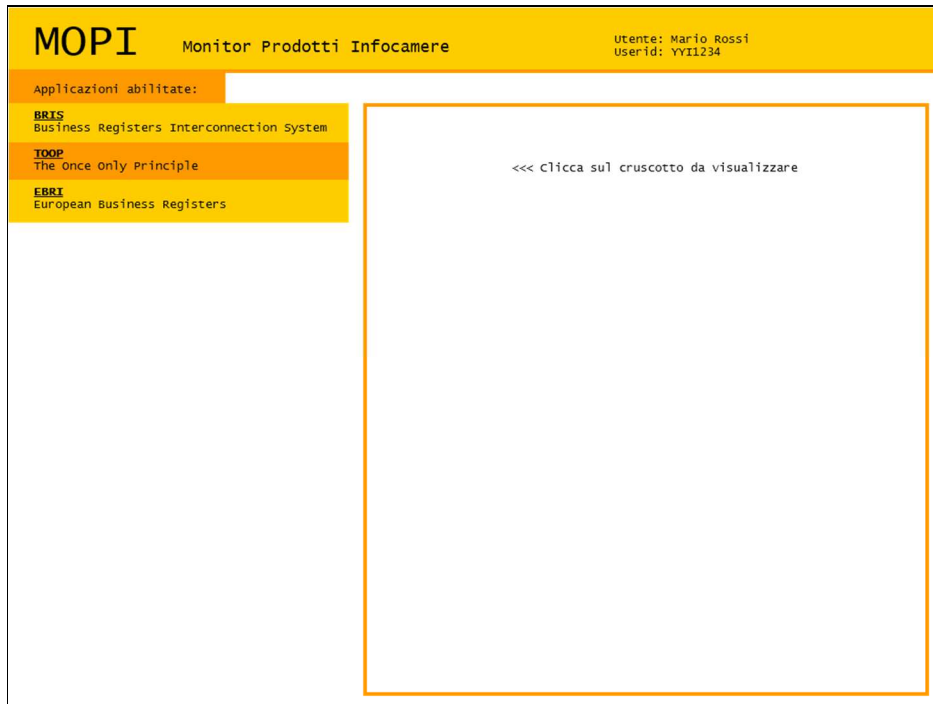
MOPI Monitor Prodotti Infocamere

Utente: Mario Rossi
Userid: YYI1234

Applicazioni abilitate:

BRIS
Business Registers Interconnection System

TOOP
The Once Only Principle

EBRI
European Business Registers

<<< Clicca sul cruscotto da visualizzare